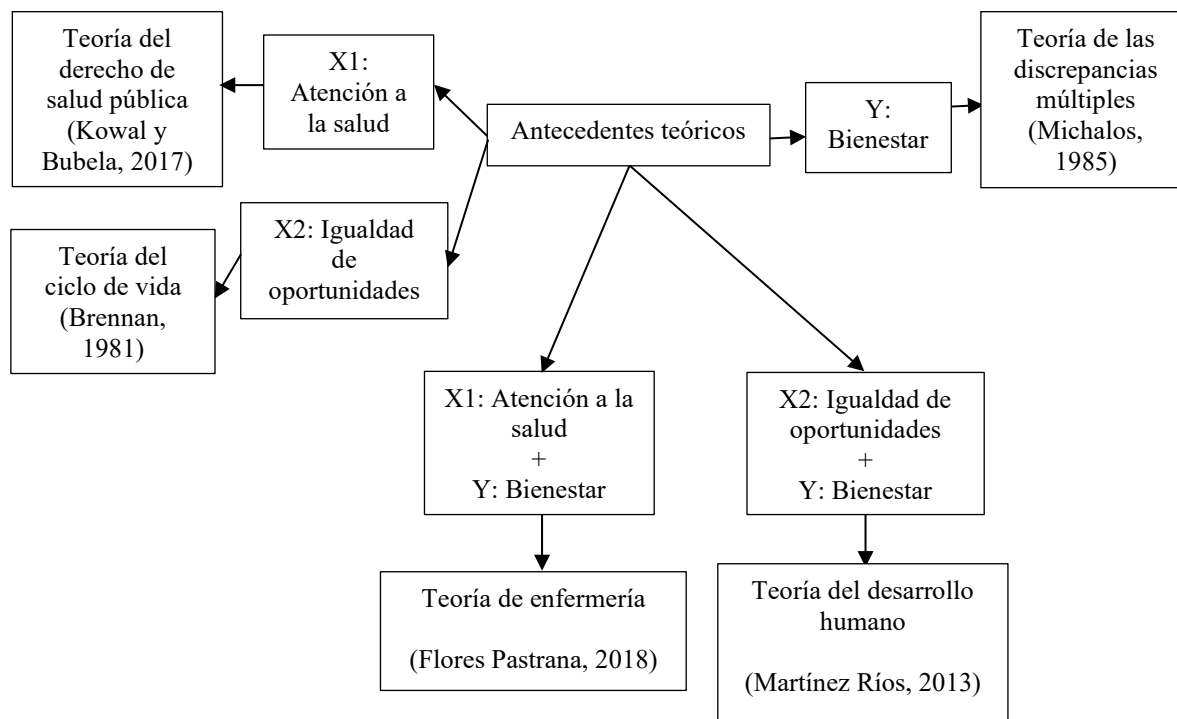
Teoría del derecho de salud pública (Kowal y Bubela, 2017)

X1: Atención a la salud

Antecedentes teóricos

Y: Bienestar

Teoría de las discrepancias múltiples (Michalos, 1985)

Teoría del ciclo de vida (Brennan, 1981)

X2: Igualdad de oportunidades

X1: Atención a la salud + Y: Bienestar

X2: Igualdad de oportunidades + Y: Bienestar

Teoría de enfermería

(Flores Pastrana, 2018)

Teoría del desarrollo humano

(Martínez Ríos, 2013)